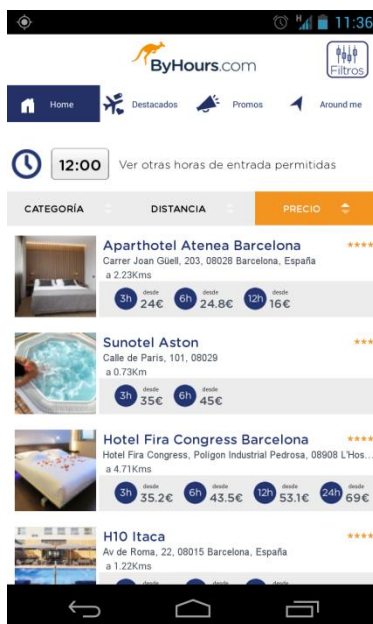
11:36

ByHours.com

Filtros

Home
Destacados
Promos
Around me

12:00
Ver otras horas de entrada permitidas

CATEGORÍA
DISTANCIA
PRECIO

Aparthotel Atenea Barcelona
Carrer Joan Güell, 203, 08028 Barcelona, España
a 2.23Kms
3h desde 24€
6h desde 24.8€
12h desde 16€

Sunotel Aston
Calle de París, 101, 08029
a 0.73Km
3h desde 35€
6h desde 45€

Hotel Fira Congress Barcelona
Hotel Fira Congress, Polígon Industrial Pedrosa, 08908 L'Hos...
a 4.71Kms
3h desde 35.2€
6h desde 43.5€
12h desde 53.1€
24h desde 69€

H10 Itaca
Av de Roma, 22, 08015 Barcelona, España
a 1.22Kms
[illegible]